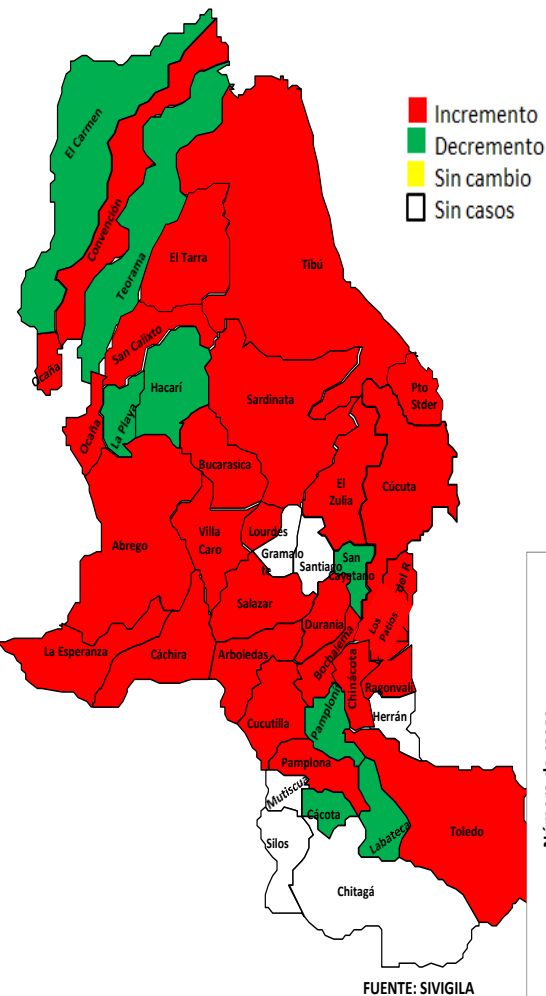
Incremento
Decremento
Sin cambio
Sin casos

El Carmen
Convención
Teorama
El Tarra
Tibú
Ocaña
San Calixto
Hacarí
La Playa
Ocaña
Sardinata
Pto Stder
Bucarasica
El Zulia
Cúcuta
Abrego
Villa Caro
Lourdes
Gramalote
Santiago
San Cayetano
Del R
Los Patios
Salazar
Durania
La Esperanza
Cáchira
Arboledas
Bochalema
Chinácota
Ragonvalia
Cucutilla
Pamplonita
Herrán
Pamplona
Mutiscua
Cácota
Labateca
Toledo
Silos
Chitagá
FUENTE: SIVIGILA
Número de casos